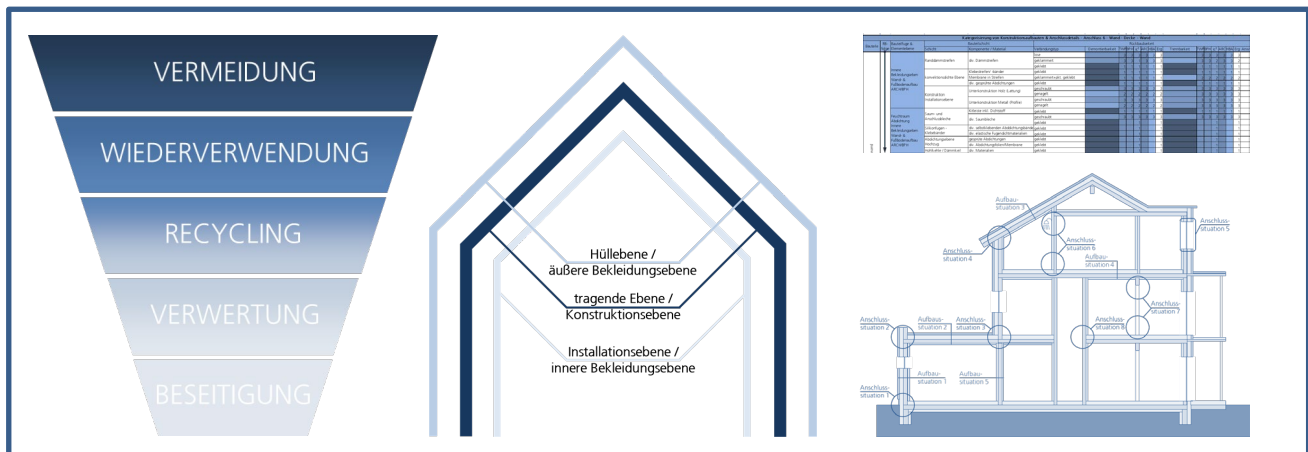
VERMEIDUNG

WIEDERVERWENDUNG

RECYCLING

VERWERTUNG

BESEITIGUNG

Hüllebene /
äußere Bekleidungsebene

tragende Ebene /
Konstruktionsebene

Installationsebene /
innere Bekleidungsebene

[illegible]

Aufbau-
situation 3

Anschluss-
situation 5

Anschluss-
situation 4

Anschluss-
situation 6

Aufbau-
situation 4

Anschluss-
situation 7

Anschluss-
situation 2

Aufbau-
situation 2

Anschluss-
situation 3

Anschluss-
situation 8

Aufbau-
situation 1

Aufbau-
situation 5

Anschluss-
situation 1